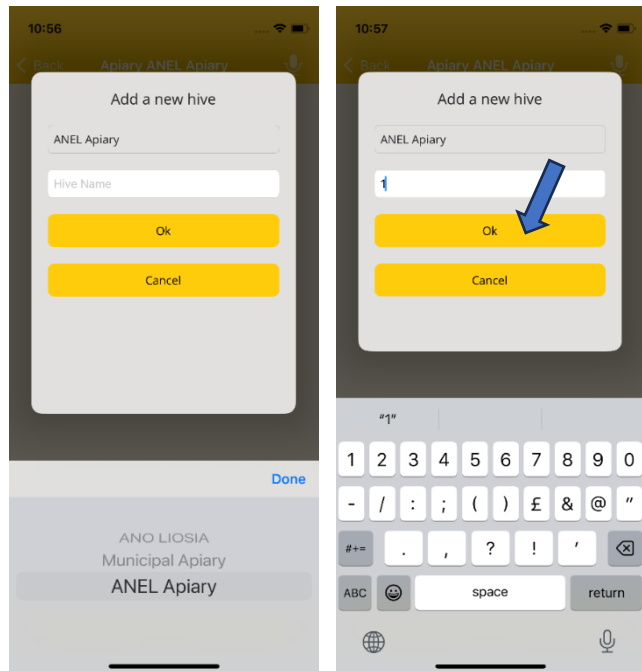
10:56

< Back Apiary ANEL Apiary

Add a new hive

ANEL Apiary

Hive Name

Ok

Cancel

Done

ANO LIOSIA

Municipal Apiary

ANEL Apiary

10:57

< Back Apiary ANEL Apiary

Add a new hive

ANEL Apiary

1

Ok

Cancel

"1"

1 2 3 4 5 6 7 8 9 0

- / : ; ( ) £ & @ "

#+= . , ? ! '

ABC space return